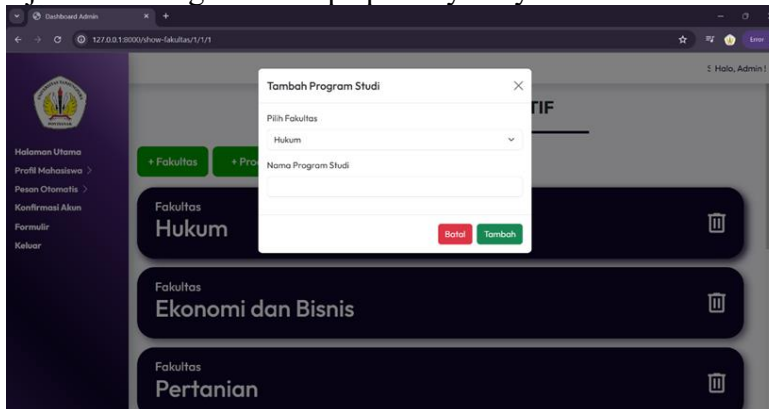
Dashboard Admin

127.0.0.1:8000/show-fakultas/1/1/1

Error

Halo, Admin !

Halaman Utama
Profil Mahasiswa >
Pesan Otomatis >
Konfirmasi Akun
Formulir
Keluar

TIF

+ Fakultas
+ Pro

Tambah Program Studi

Pilih Fakultas
Hukum

Nama Program Studi

Batal
Tambah

Fakultas
Hukum

Fakultas
Ekonomi dan Bisnis

Fakultas
Pertanian